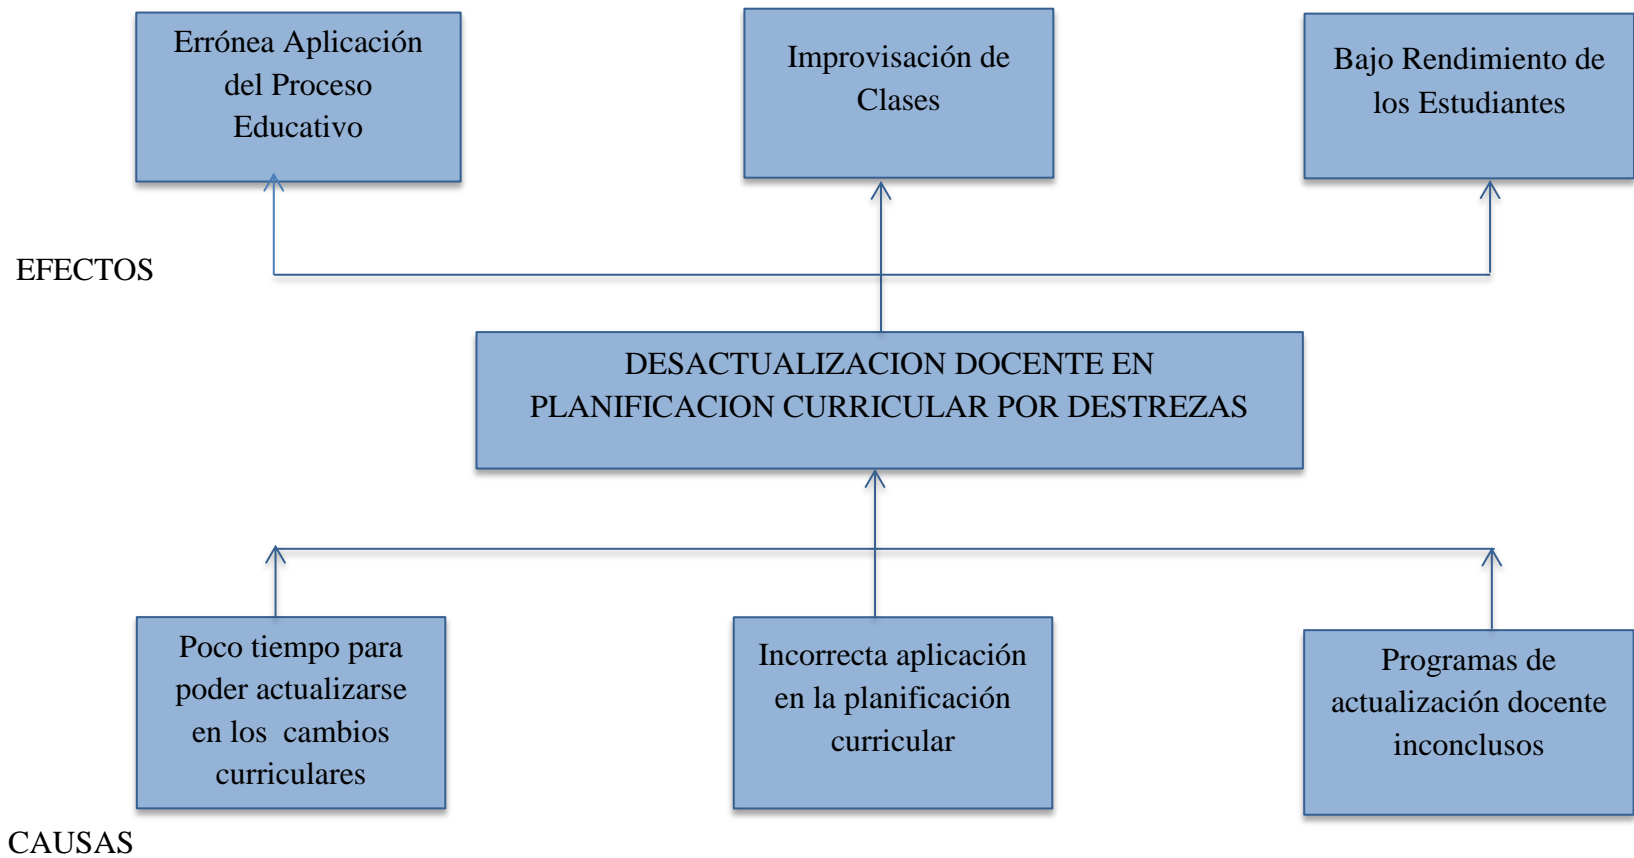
Errónea Aplicación del Proceso Educativo

Improvisación de Clases

Bajo Rendimiento de los Estudiantes

EFECTOS

DESACTUALIZACION DOCENTE EN PLANIFICACION CURRICULAR POR DESTREZAS

Poco tiempo para poder actualizarse en los cambios curriculares

Incorrecta aplicación en la planificación curricular

Programas de actualización docente inconclusos

CAUSAS